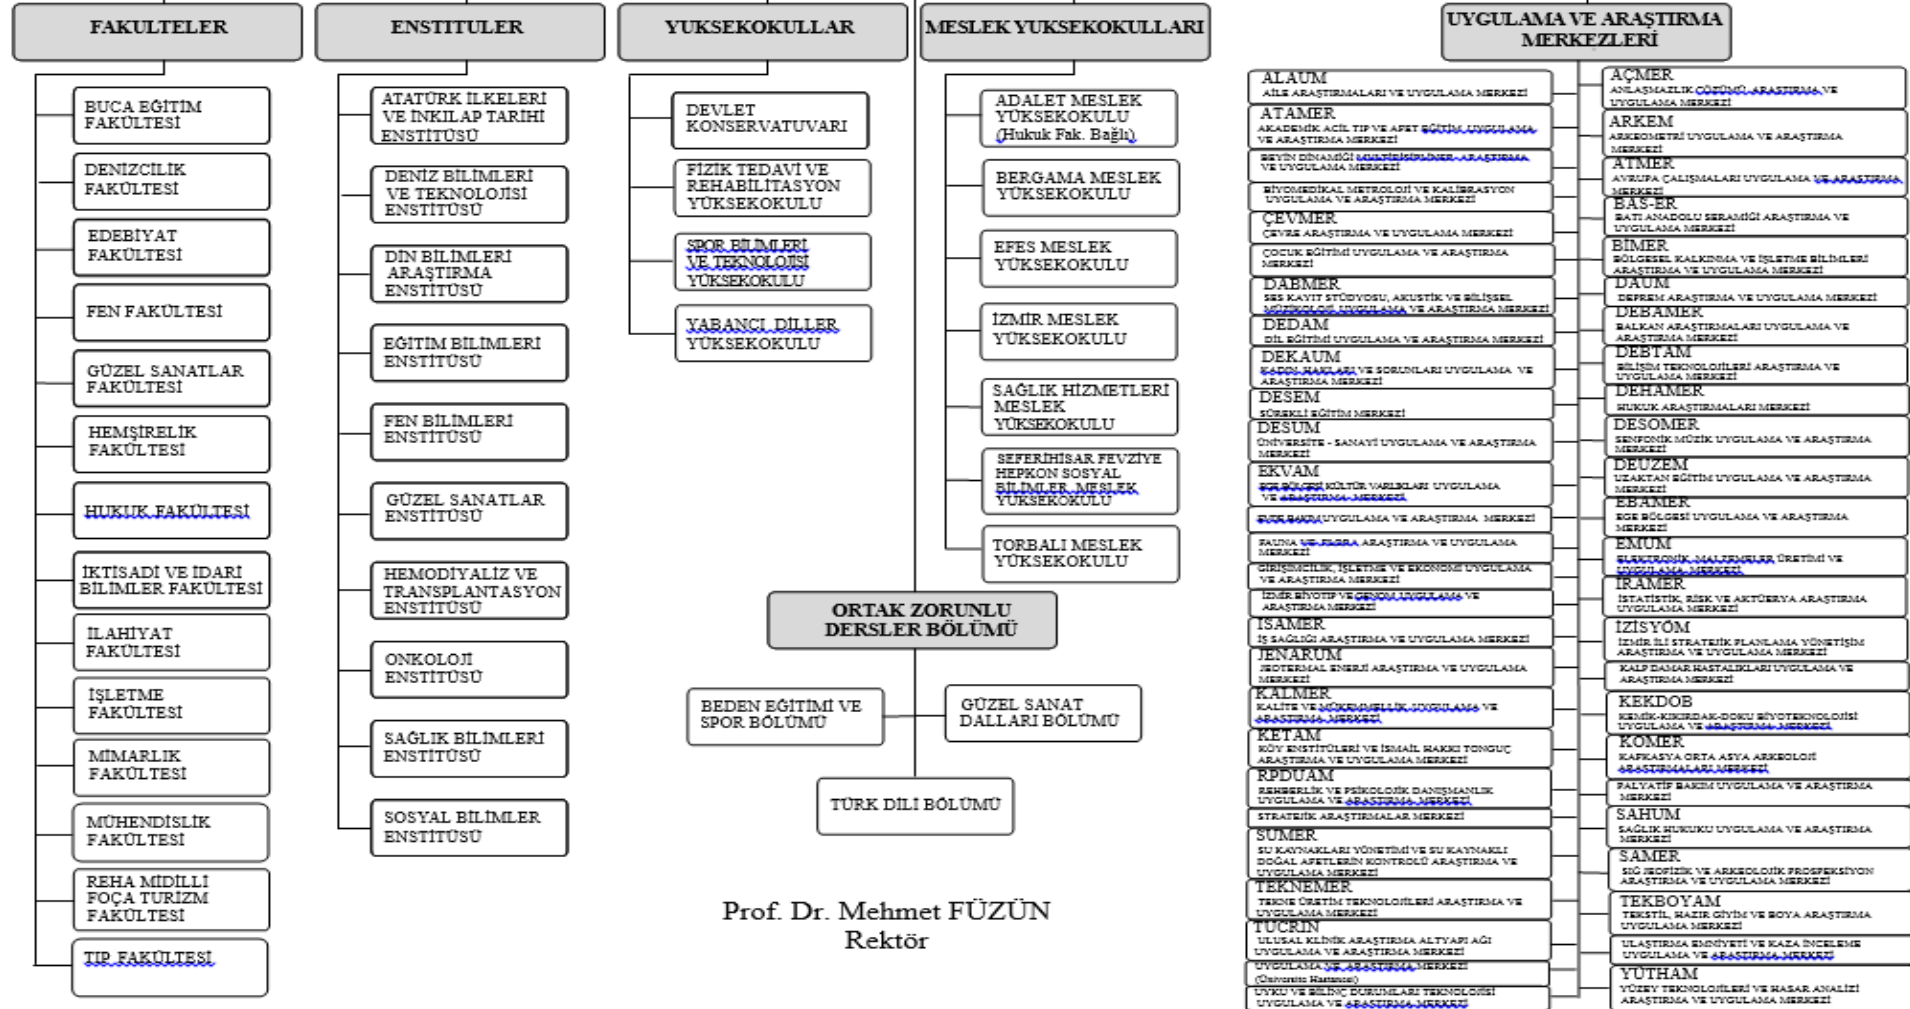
FAKULTELER

BUCA EĞİTİM FAKÜLTESİ

DENİZCİLİK FAKÜLTESİ

EDEBİYAT FAKÜLTESİ

FEN FAKÜLTESİ

GÜZEL SANATLAR FAKÜLTESİ

HEMŞİRELİK FAKÜLTESİ

HUKUK FAKÜLTESİ

İKTİSADİ VE İDARİ BİLİMLER FAKÜLTESİ

İLAHİYAT FAKÜLTESİ

İŞLETME FAKÜLTESİ

MİMARLIK FAKÜLTESİ

MÜHENDİSLİK FAKÜLTESİ

REHA MİDİLLİ FOÇA TURİZM FAKÜLTESİ

TIP FAKÜLTESİ

ENSTITULER

ATATÜRK İLKELERİ VE İNKILAP TARİHİ ENSTİTÜSÜ

DENİZ BİLİMLERİ VE TEKNOLOJİSİ ENSTİTÜSÜ

DİN BİLİMLERİ ARAŞTIRMA ENSTİTÜSÜ

EĞİTİM BİLİMLERİ ENSTİTÜSÜ

FEN BİLİMLERİ ENSTİTÜSÜ

GÜZEL SANATLAR ENSTİTÜSÜ

HEMODİYALİZ VE TRANSPLANTASYON ENSTİTÜSÜ

ONKOLOJİ ENSTİTÜSÜ

SAĞLIK BİLİMLERİ ENSTİTÜSÜ

SOSYAL BİLİMLER ENSTİTÜSÜ

YUKSEKOKULLAR

DEVLET KONSERVATUVARI

FİZİK TEDAVİ VE REHABİLİTASYON YÜKSEKOKULU

SPOR BİLİMLERİ VE TEKNOLOJİSİ YÜKSEKOKULU

YABANCI DİLLER YÜKSEKOKULU

MESLEK YUKSEKOKULLARI

ADALET MESLEK YÜKSEKOKULU (Hukuk Fak. Bağlı)

BERGAMA MESLEK YÜKSEKOKULU

EFES MESLEK YÜKSEKOKULU

İZMİR MESLEK YÜKSEKOKULU

SAĞLIK HİZMETLERİ MESLEK YÜKSEKOKULU

SEFERİHİSAR FEVZİYE HEPKON SOSYAL BİLİMLER MESLEK YÜKSEKOKULU

TORBALI MESLEK YÜKSEKOKULU

ORTAK ZORUNLU DERSLER BÖLÜMÜ

BEDEN EĞİTİMİ VE SPOR BÖLÜMÜ

GÜZEL SANAT DALLARI BÖLÜMÜ

TÜRK DİLİ BÖLÜMÜ

Prof. Dr. Mehmet FÜZÜN
Rektör

UYGULAMA VE ARAŞTIRMA MERKEZLERİ

ALAUM
AİLE ARAŞTIRMALARI VE UYGULAMA MERKEZİ

ATAMER
AKADEMİK ACİL TIP VE AFET EĞİTİM UYGULAMA VE ARAŞTIRMA MERKEZİ

BEYİN DİNAMİĞİ MULTİDİSİPLİNER ARAŞTIRMA VE UYGULAMA MERKEZİ

BİYOMEDİKAL METROLOJİ VE KALİBRASYON UYGULAMA VE ARAŞTIRMA MERKEZİ

ÇEVMER
ÇEVRE ARAŞTIRMA VE UYGULAMA MERKEZİ

ÇOCUK EĞİTİMİ UYGULAMA VE ARAŞTIRMA MERKEZİ

DABMER
SES KAYIT STÜDYOSU, AKUSTİK VE BİLİŞSEL MÜZİKOLOJİ UYGULAMA VE ARAŞTIRMA MERKEZİ

DEDAM
DİL EĞİTİMİ UYGULAMA VE ARAŞTIRMA MERKEZİ

DEKAUM
KADIN HAKLARI VE SORUNLARI UYGULAMA VE ARAŞTIRMA MERKEZİ

DESEM
SÜREKLİ EĞİTİM MERKEZİ

DESUM
ÜNİVERSİTE - SANAYİ UYGULAMA VE ARAŞTIRMA MERKEZİ

EKVAM
EGE BÖLGESİ KÜLTÜR VARLIKLARI UYGULAMA VE ARAŞTIRMA MERKEZİ

EUTK BAKIM UYGULAMA VE ARAŞTIRMA MERKEZİ

FAUNA VE FLORA ARAŞTIRMA VE UYGULAMA MERKEZİ

GİRİŞİMCİLİK, İŞLETME VE EKONOMİ UYGULAMA VE ARAŞTIRMA MERKEZİ

İZMİR BİYOTIP VE GENOM UYGULAMA VE ARAŞTIRMA MERKEZİ

İSAMER
İŞ SAĞLIĞI ARAŞTIRMA VE UYGULAMA MERKEZİ

JENARUM
JEOTERMAL ENERJİ ARAŞTIRMA VE UYGULAMA MERKEZİ

KALMER
KALİTE VE MÜKEMMELLİK UYGULAMA VE ARAŞTIRMA MERKEZİ

KETAM
KÖY ENSTİTÜLERİ VE İSMAİL HAKKI TONGUÇ ARAŞTIRMA VE UYGULAMA MERKEZİ

RPDUAM
REHBERLİK VE PSİKOLOJİK DANIŞMANLIK UYGULAMA VE ARAŞTIRMA MERKEZİ

STRATEJİK ARAŞTIRMALAR MERKEZİ

SUMER
SU KAYNAKLARI YÖNETİMİ VE SU KAYNAKLI DOĞAL AFETLERİN KONTROLÜ ARAŞTIRMA VE UYGULAMA MERKEZİ

TEKNEMER
TEKNE ÜRETİM TEKNOLOJİLERİ ARAŞTIRMA VE UYGULAMA MERKEZİ

TUCRIN
ULUSAL KLİNİK ARAŞTIRMA ALTYAPI AĞI UYGULAMA VE ARAŞTIRMA MERKEZİ

UYGULAMA VE ARAŞTIRMA MERKEZİ (Üniversite Hastanesi)

UYKU VE BİLİNÇ DURUMLARI TEKNOLOJİSİ UYGULAMA VE ARAŞTIRMA MERKEZİ

AÇMER
ANLAŞMAZLIK ÇÖZÜMÜ ARAŞTIRMA VE UYGULAMA MERKEZİ

ARKEM
ARKEOMETRİ UYGULAMA VE ARAŞTIRMA MERKEZİ

ATMER
AVRUPA ÇALIŞMALARI UYGULAMA VE ARAŞTIRMA MERKEZİ

BAS-ER
BATI ANADOLU SERAMİĞİ ARAŞTIRMA VE UYGULAMA MERKEZİ

BİMER
BÖLGESEL KALKINMA VE İŞLETME BİLİMLERİ ARAŞTIRMA VE UYGULAMA MERKEZİ

DAUM
DEPREM ARAŞTIRMA VE UYGULAMA MERKEZİ

DEBAMER
BALKAN ARAŞTIRMALARI UYGULAMA VE ARAŞTIRMA MERKEZİ

DEBTAM
BİLİŞİM TEKNOLOJİLERİ ARAŞTIRMA VE UYGULAMA MERKEZİ

DEHAMER
HUKUK ARAŞTIRMALARI MERKEZİ

DESOMER
SENFONİK MÜZİK UYGULAMA VE ARAŞTIRMA MERKEZİ

DEUZEM
UZAKTAN EĞİTİM UYGULAMA VE ARAŞTIRMA MERKEZİ

EBAMER
EGE BÖLGESİ UYGULAMA VE ARAŞTIRMA MERKEZİ

EMUM
ELEKTRONİK MALZEMELER ÜRETİMİ VE UYGULAMA MERKEZİ

İRAMER
İSTATİSTİK, RİSK VE AKTÜERYA ARAŞTIRMA UYGULAMA MERKEZİ

İZİSYÖM
İZMİR İLİ STRATEJİK PLANLAMA YÖNETİŞİM ARAŞTIRMA VE UYGULAMA MERKEZİ

KALP DAMAR HASTALIKLARI UYGULAMA VE ARAŞTIRMA MERKEZİ

KEKDOB
KEMİK-KIKIRDAK-DOKU BİYOTEKNOLOJİSİ UYGULAMA VE ARAŞTIRMA MERKEZİ

KOMER
KAFKASYA ORTA ASYA ARKEOLOJİ ARAŞTIRMALARI MERKEZİ

PALYATİF BAKIM UYGULAMA VE ARAŞTIRMA MERKEZİ

SAHUM
SAĞLIK HUKUKU UYGULAMA VE ARAŞTIRMA MERKEZİ

SAMER
SIĞ JEOFİZİK VE ARKEOLOJİK PROSPEKSİYON ARAŞTIRMA VE UYGULAMA MERKEZİ

TEKBOYAM
TEKSTİL, HAZIR GİYİM VE BOYA ARAŞTIRMA UYGULAMA MERKEZİ

ULAŞTIRMA EMNİYETİ VE KAZA İNCELEME UYGULAMA VE ARAŞTIRMA MERKEZİ

YÜTHAM
YÜZEY TEKNOLOJİLERİ VE HASAR ANALİZİ ARAŞTIRMA VE UYGULAMA MERKEZİ